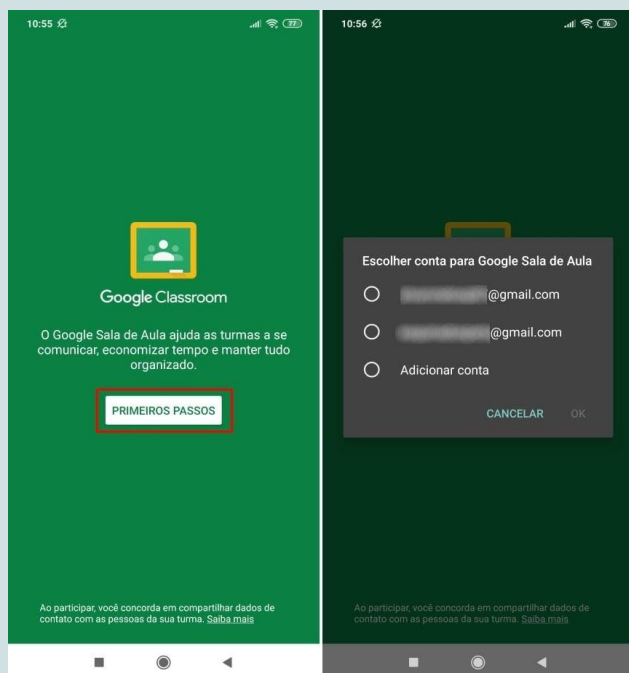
10:55

77

Google Classroom

O Google Sala de Aula ajuda as turmas a se comunicar, economizar tempo e manter tudo organizado.

PRIMEIROS PASSOS

Ao participar, você concorda em compartilhar dados de contato com as pessoas da sua turma. Saiba mais

10:56

76

Escolher conta para Google Sala de Aula

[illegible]@gmail.com

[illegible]@gmail.com

Adicionar conta

CANCELAR OK

Ao participar, você concorda em compartilhar dados de contato com as pessoas da sua turma. Saiba mais